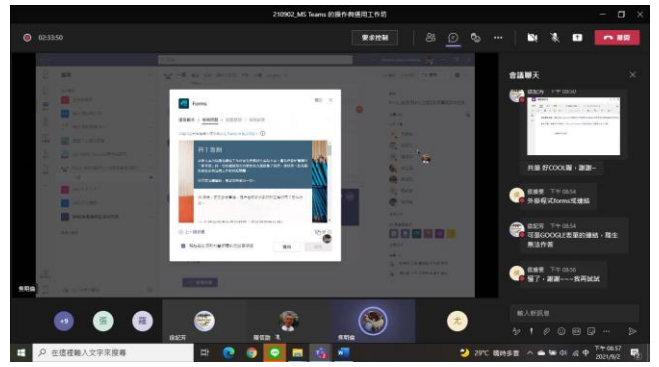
210902_MS Teams 的操作與運用工作坊

02:33:50

要求控制

離開

會議聊天

下午 08:50

共筆 好COOL喔，謝謝~

下午 08:54

外掛程式forms怎樣插

下午 08:54

可是GOOGLE表單的連結，學生無法作答

下午 08:56

懂了，謝謝~~~我再試試

Forms

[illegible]

+9

輸入新訊息

29°C 晴時多雲

下午 08:57
2021/9/2

在這裡輸入文字來搜尋